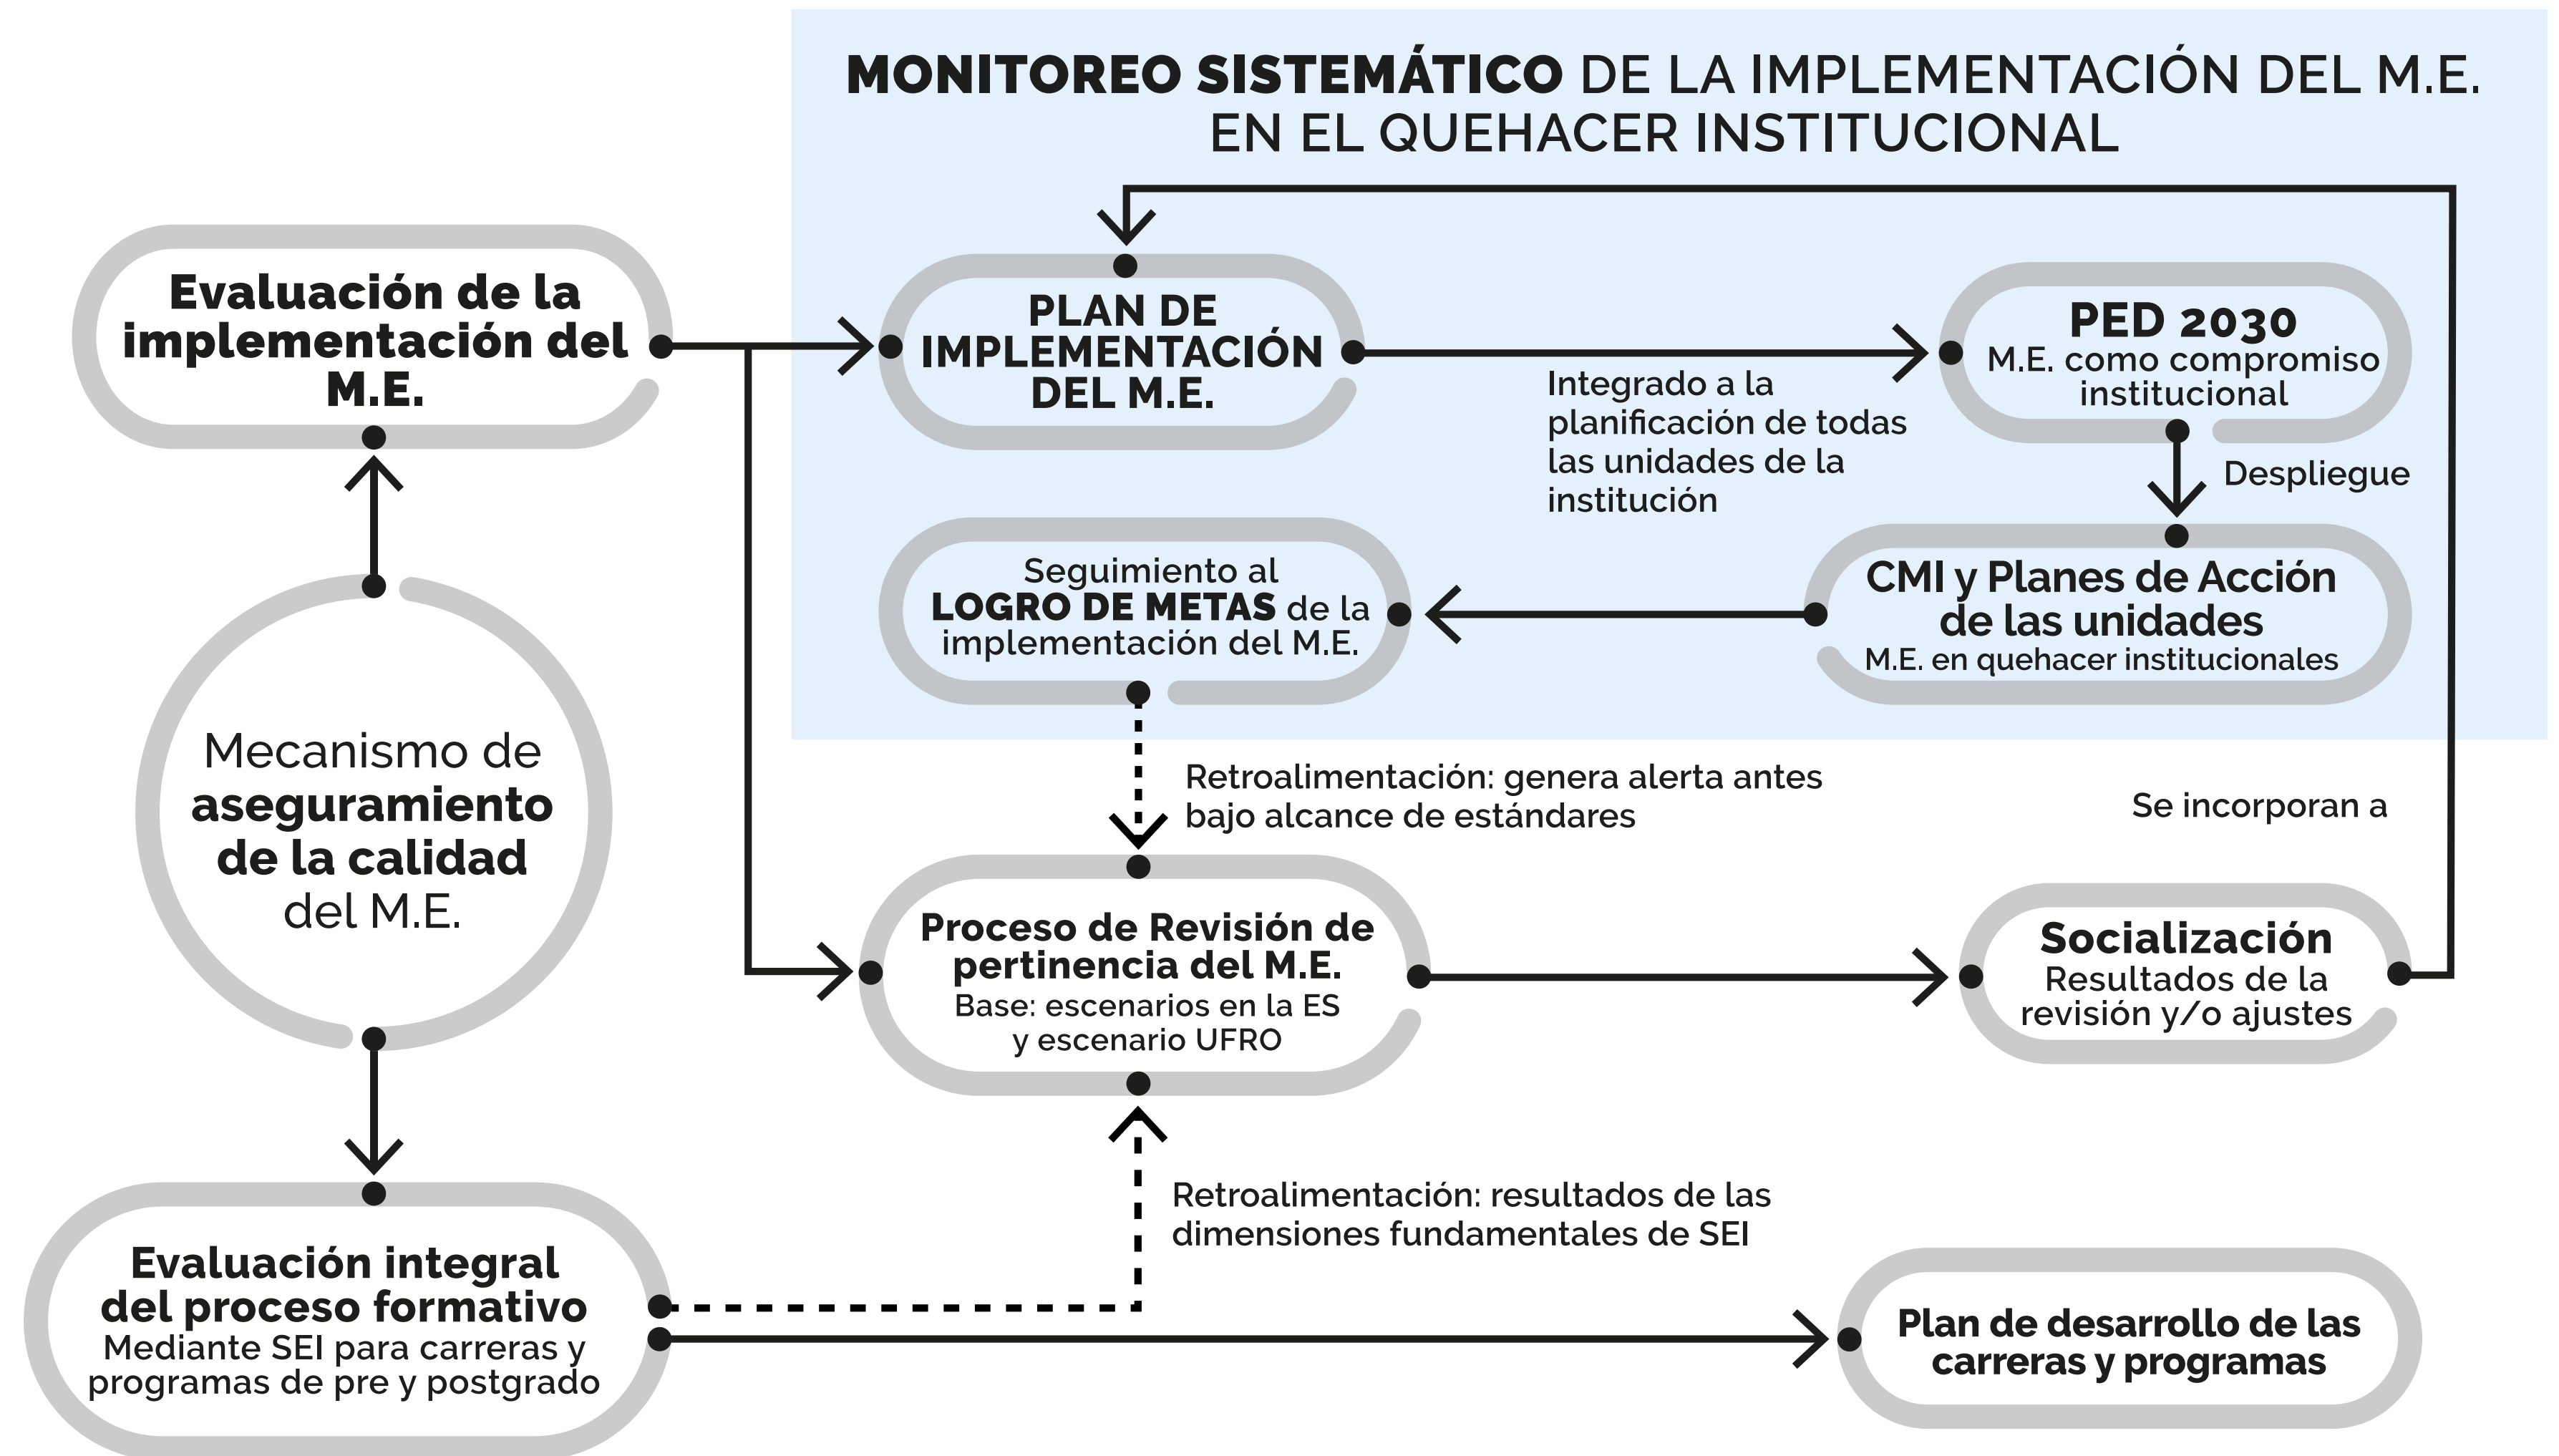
MONITOREO SISTEMÁTICO DE LA IMPLEMENTACIÓN DEL M.E. EN EL QUEHACER INSTITUCIONAL

Evaluación de la implementación del M.E.

PLAN DE IMPLEMENTACIÓN DEL M.E.

Integrado a la planificación de todas las unidades de la institución

PED 2030
M.E. como compromiso institucional

Despliegue

CMI y Planes de Acción de las unidades
M.E. en quehacer institucionales

Seguimiento al LOGRO DE METAS de la implementación del M.E.

Mecanismo de aseguramiento de la calidad del M.E.

Retroalimentación: genera alerta antes bajo alcance de estándares

Se incorporan a

Proceso de Revisión de pertinencia del M.E.
Base: escenarios en la ES y escenario UFRO

Socialización
Resultados de la revisión y/o ajustes

Retroalimentación: resultados de las dimensiones fundamentales de SEI

Evaluación integral del proceso formativo
Mediante SEI para carreras y programas de pre y postgrado

Plan de desarrollo de las carreras y programas